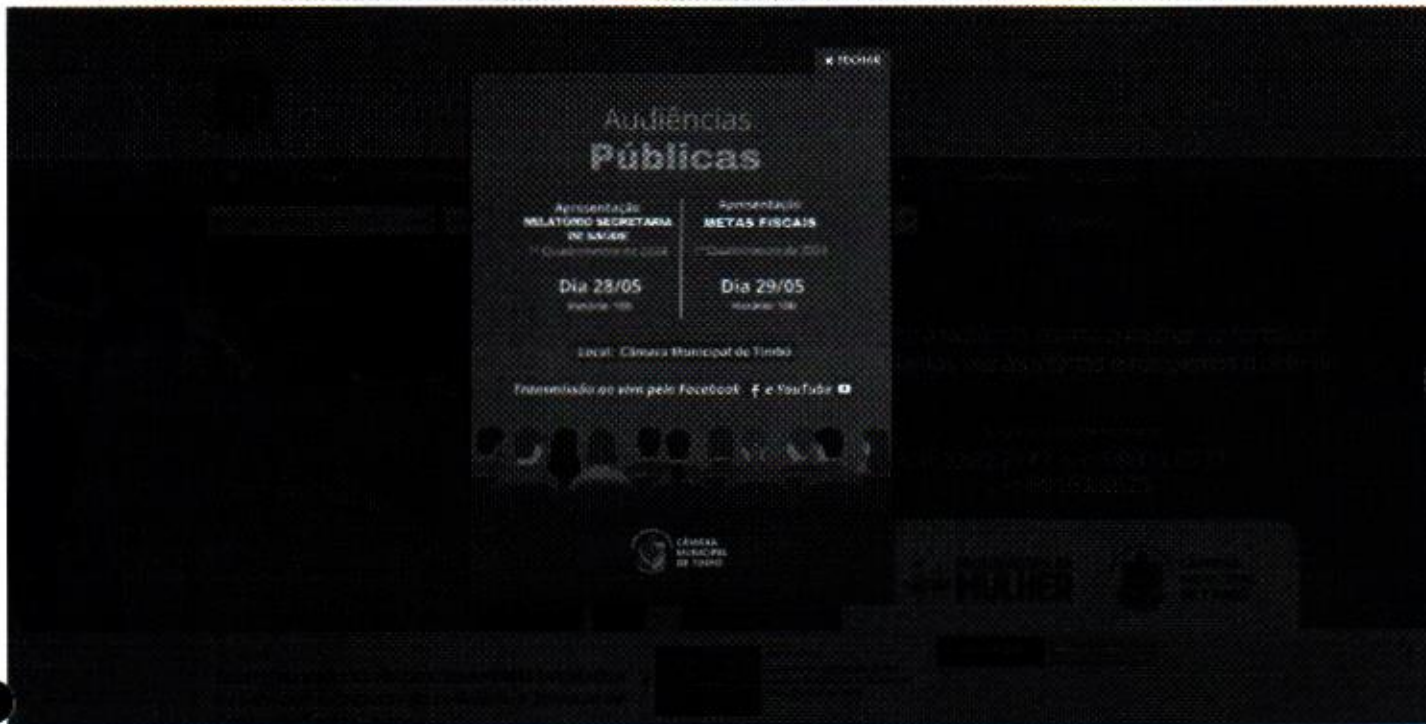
✕ FECHAR

Audiências
Públicas

Apresentação
RELATÓRIO SECRETARIA DE SAÚDE
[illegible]

Apresentação
METAS FISCAIS
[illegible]

Dia 28/05
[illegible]

Dia 29/05
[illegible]

Local: Câmara Municipal de Timbó

Transmissão ao vivo pelo Facebook e YouTube

CÂMARA MUNICIPAL DE TIMBÓ

MULHER